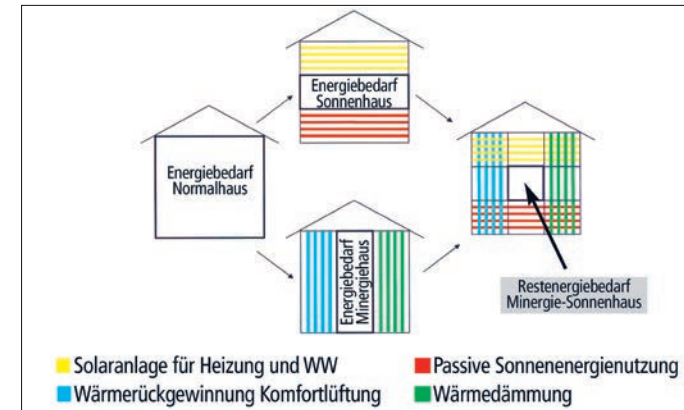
Energiebedarf Sonnenhaus

Energiebedarf Normalhaus

Energiebedarf Minergiehaus

Restenergiebedarf Minergie-Sonnenhaus

Solaranlage für Heizung und WW
Passive Sonnenenergienutzung
Wärmerückgewinnung Komfortlüftung
Wärmedämmung